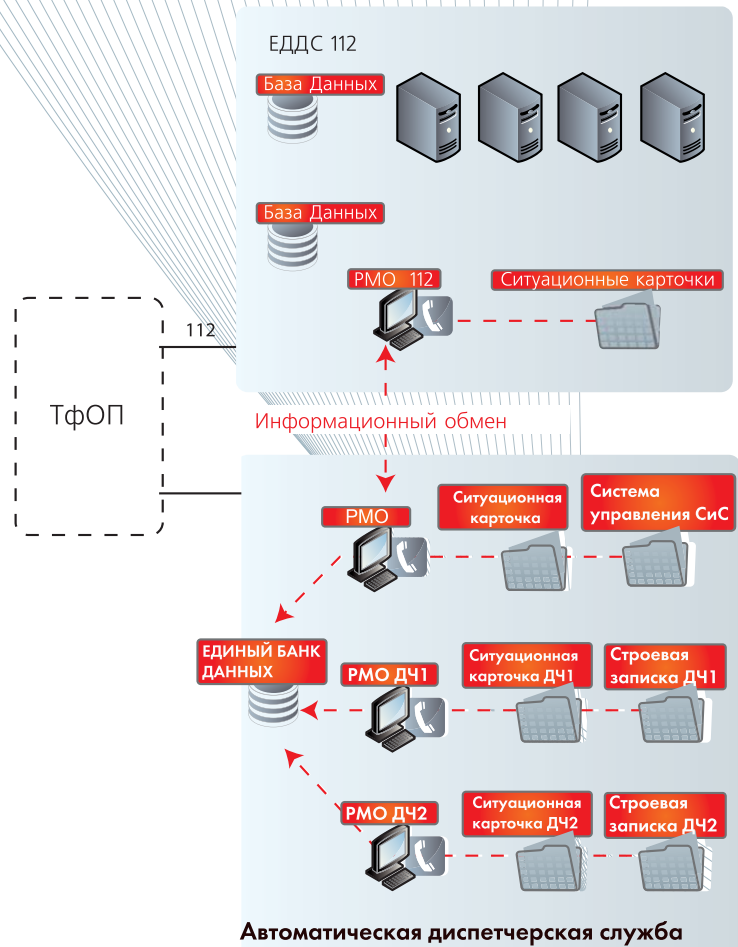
ЕДДС 112

База Данных

База Данных

РМО 112

Ситуационные карточки

112

ТфОП

Информационный обмен

РМО

Ситуационная карточка

Система управления СиС

ЕДИНЫЙ БАНК ДАННЫХ

РМО ДЧ1

Ситуационная карточка ДЧ1

Строевая записка ДЧ1

РМО ДЧ2

Ситуационная карточка ДЧ2

Строевая записка ДЧ2

Автоматическая диспетчерская служба